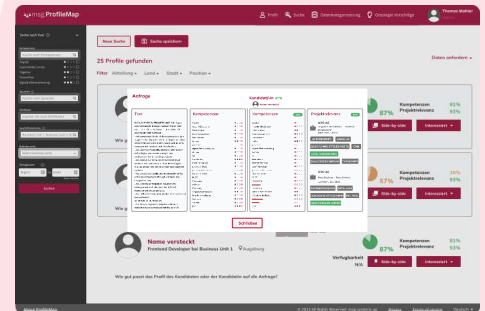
mgs ProfileMap

Profil  Suche  Datenbankgenerierung  Ongoing Vorschläge

Thomas Müller

Suche nach Skill

Neue Suche  Suche speichern

25 Profile gefunden

Daten anfordern

Filter  Abteilung  Land  Stadt  Position

Anfrage

Kandidat:in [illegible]

Text

Kompetenzen

Kompetenzen

Projekterfahrung

Kompetenzen 81%
Projektrelevanz 91%

Bile-by-side  Interessiert

Kompetenzen 20%
Projektrelevanz 95%

87%

Bile-by-side  Interessiert

Schließen

Nome versteckt
Frontend Developer bei Business Unit 1  Augsburg

Kompetenzen 81%
Projektrelevanz 93%

87%

Verfügbarkeit
N/A

Bile-by-side  Interessiert

Wie gut passt das Profil des Kandidaten oder der Kandidatin auf die Anfrage?

Suche

Wie g

Wie g